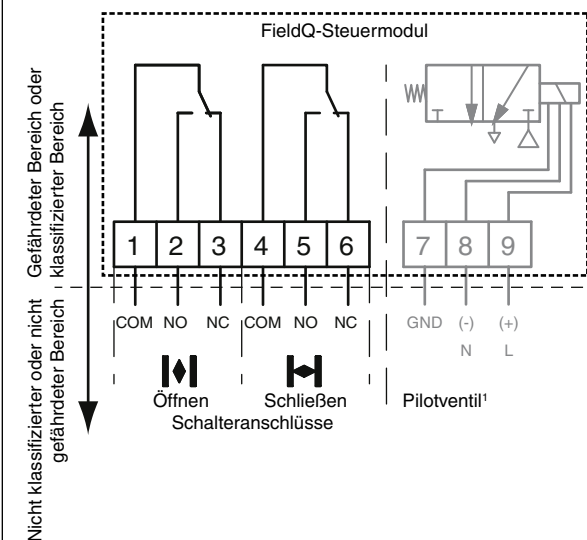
FieldQ-Steuermodul

Gefährdeter Bereich oder klassifizierter Bereich

Nicht klassifizierter oder nicht gefährdeter Bereich

1 2 3 4 5 6 7 8 9

COM NO NC COM NO NC GND (-) (+)

N L

Öffnen Schließen

Schalteranschlüsse

Pilotventil¹